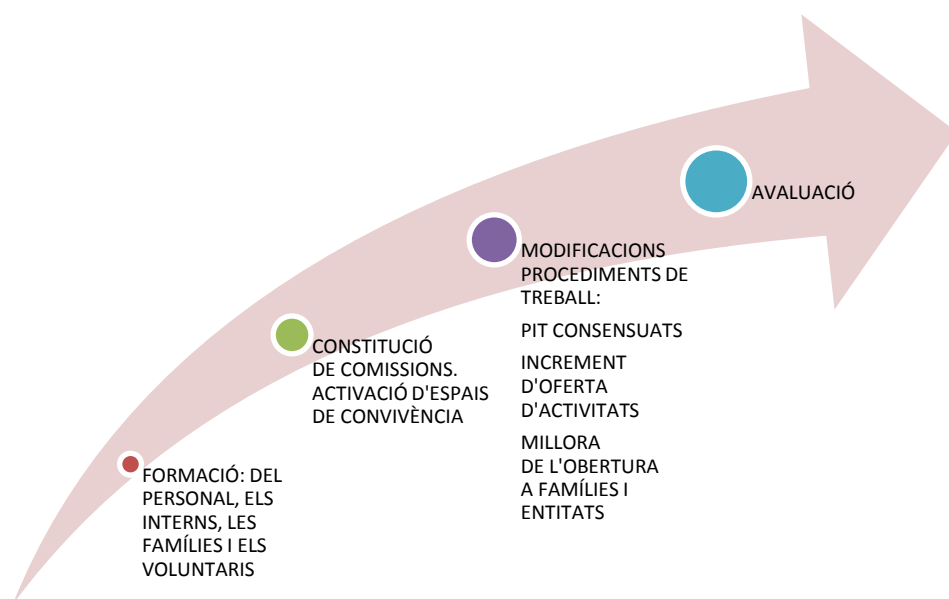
FORMACIÓ: DEL PERSONAL, ELS INTERNS, LES FAMÍLIES I ELS VOLUNTARIS

CONSTITUCIÓ DE COMISSIONS. ACTIVACIÓ D'ESPAIS DE CONVIVÈNCIA

MODIFICACIONS PROCEDIMENTS DE TREBALL:

PIT CONSENSUATS

INCREMENT D'OFERTA D'ACTIVITATS

MILLORA DE L'OBERTURA A FAMÍLIES I ENTITATS

AVALUACIÓ